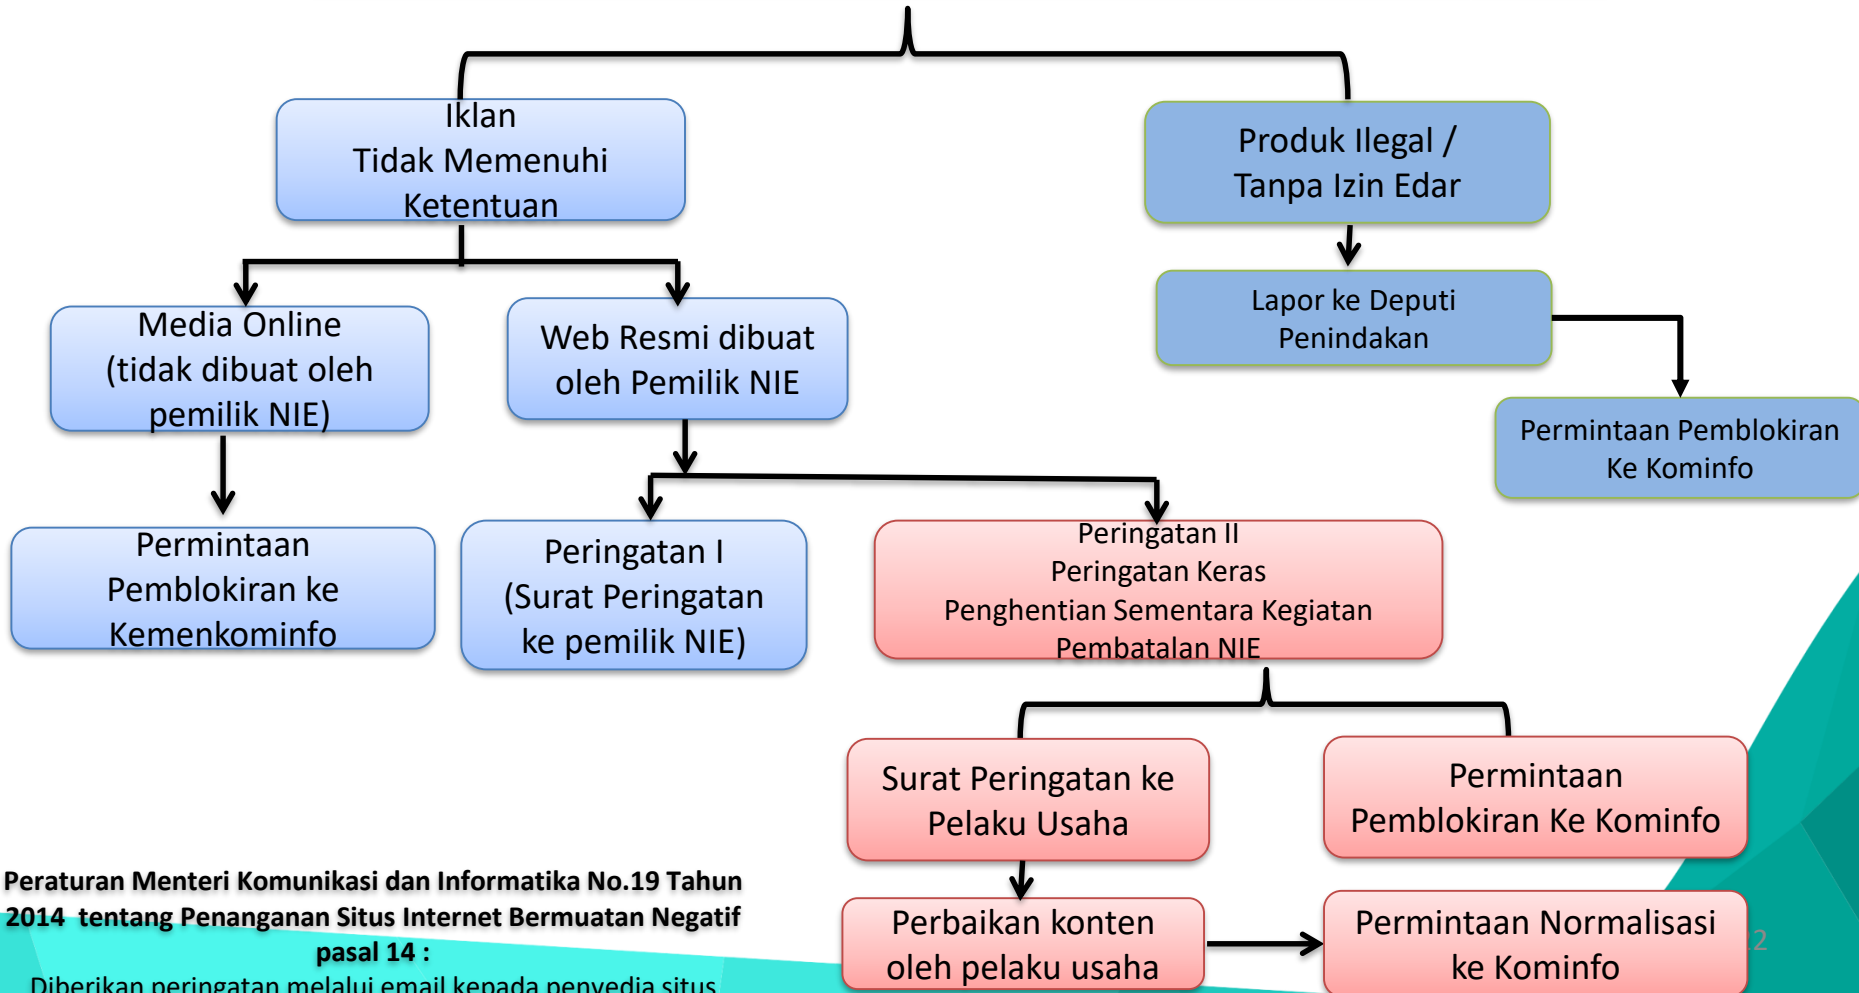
Iklan
Tidak Memenuhi Ketentuan

Produk Ilegal / Tanpa Izin Edar

Lapor ke Deputi Penindakan

Permintaan Pemblokiran Ke Kominfo

Media Online (tidak dibuat oleh pemilik NIE)

Web Resmi dibuat oleh Pemilik NIE

Permintaan Pemblokiran ke Kemenkominfo

Peringatan I (Surat Peringatan ke pemilik NIE)

Peringatan II
Peringatan Keras
Penghentian Sementara Kegiatan
Pembatalan NIE

Surat Peringatan ke Pelaku Usaha

Permintaan Pemblokiran Ke Kominfo

Perbaikan konten oleh pelaku usaha

Permintaan Normalisasi ke Kominfo

Peraturan Menteri Komunikasi dan Informatika No.19 Tahun 2014 tentang Penanganan Situs Internet Bermuatan Negatif pasal 14 :
Diberikan peringatan melalui email kepada penyedia situs

12